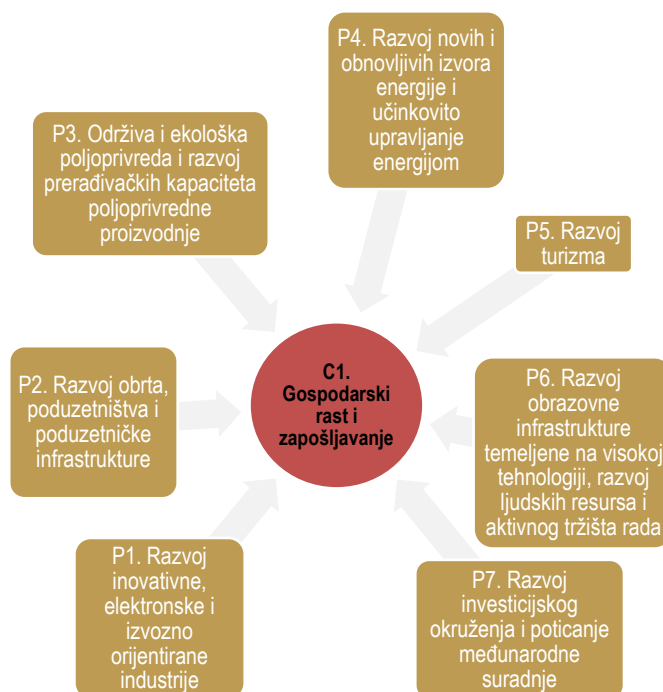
P4. Razvoj novih i obnovljivih izvora energije i učinkovito upravljanje energijom

P3. Održiva i ekološka poljoprivreda i razvoj prerađivačkih kapaciteta poljoprivredne proizvodnje

P5. Razvoj turizma

P2. Razvoj obrta, poduzetništva i poduzetničke infrastrukture

C1. Gospodarski rast i zapošljavanje

P6. Razvoj obrazovne infrastrukture temeljene na visokoj tehnologiji, razvoj ljudskih resursa i aktivnog tržišta rada

P1. Razvoj inovativne, elektronske i izvozno orijentirane industrije

P7. Razvoj investicijskog okruženja i poticanje međunarodne suradnje